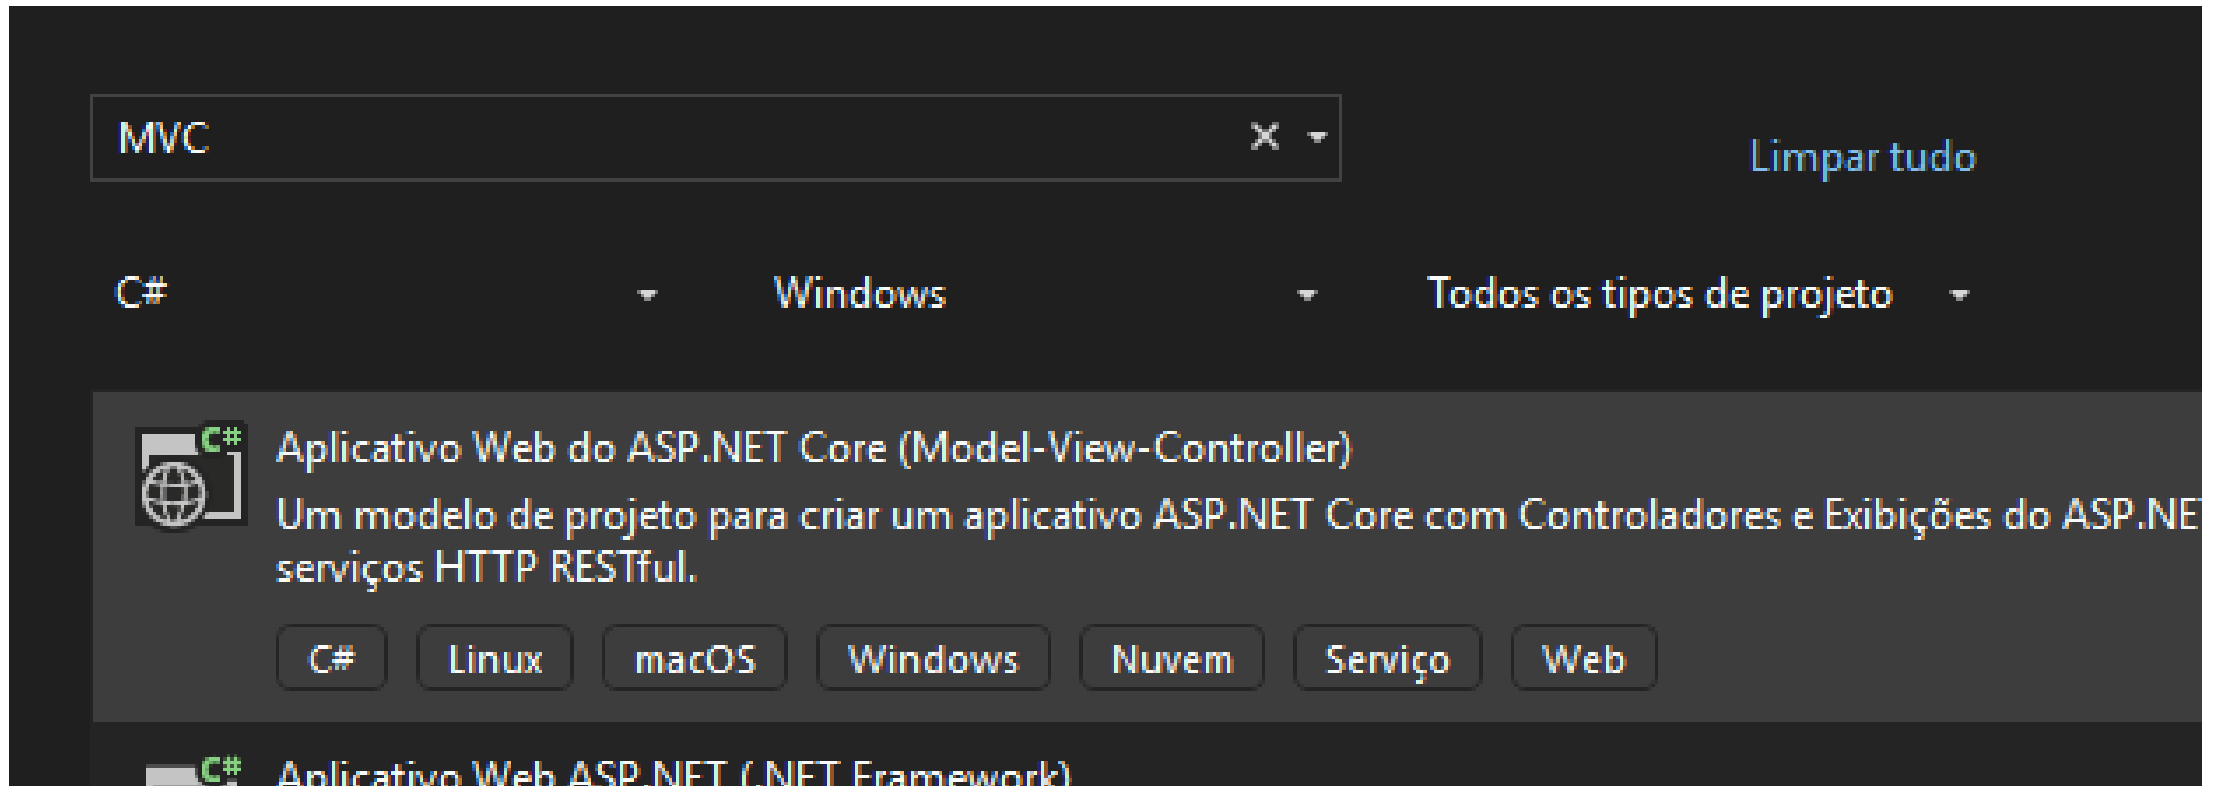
MVC

Limpar tudo

C#

Windows

Todos os tipos de projeto

C#

Aplicativo Web do ASP.NET Core (Model-View-Controller)

Um modelo de projeto para criar um aplicativo ASP.NET Core com Controladores e Exibições do ASP.NE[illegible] serviços HTTP RESTful.

C#

Linux

macOS

Windows

Nuvem

Serviço

Web

C#

Aplicativo Web ASP.NET (.NET Framework)